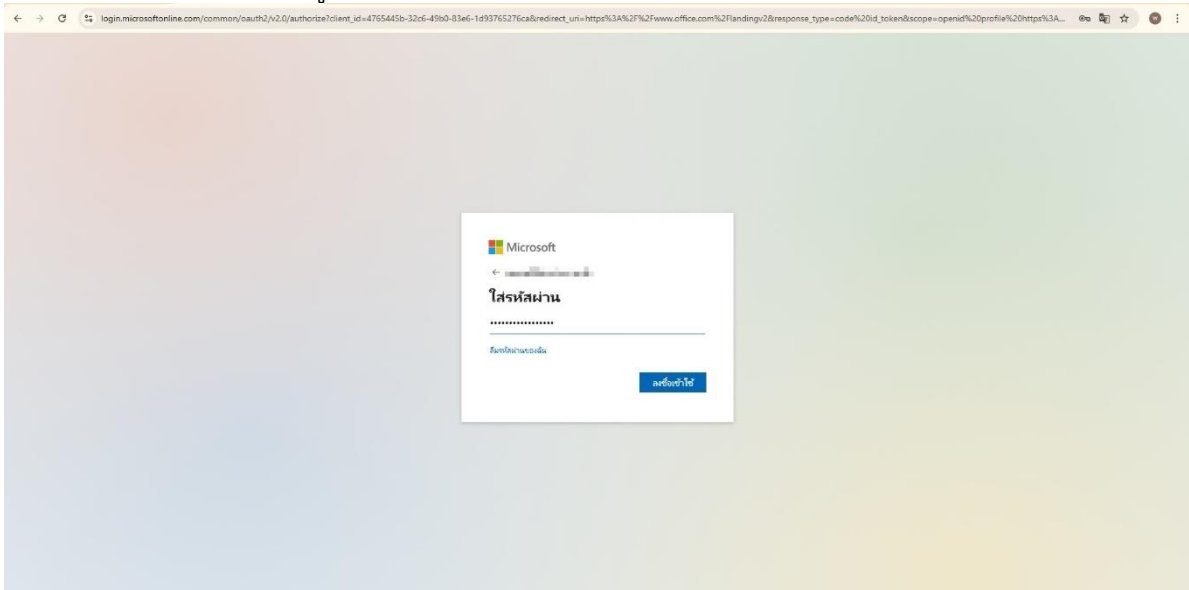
login.microsoftonline.com/common/oauth2/v2.0/authorize?client_id=4765445b-32c6-49b0-83e6-1d93765276ca&redirect_uri=https%3A%2F%2Fwww.office.com%2Flandingv2&response_type=code%20id_token&scope=openid%20profile%20https%3A...

Microsoft

← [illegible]

ใส่รหัสผ่าน

················

ลืมรหัสผ่านของฉัน

ลงชื่อเข้าใช้